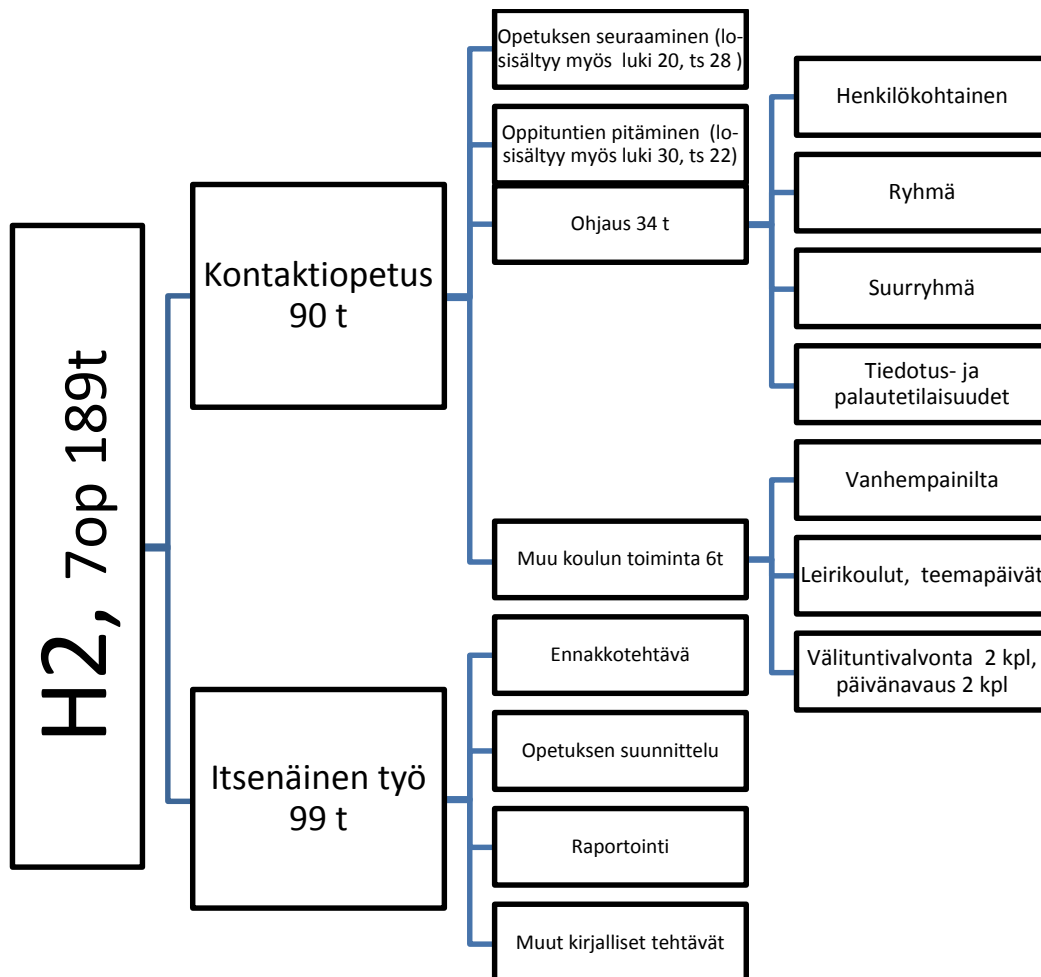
H2, 7op 189t

Kontaktiopetus 90 t

Opetuksen seuraaminen (lo-sisältyy myös luki 20, ts 28 )

Oppituntien pitäminen (lo-sisältyy myös luki 30, ts 22)

Ohjaus 34 t

Henkilökohtainen

Ryhmä

Suurryhmä

Tiedotus- ja palautetilaisuudet

Muu koulun toiminta 6t

Vanhempainilta

Leirikoulut, teemapäivät

Välituntivalvonta 2 kpl, päivänavaus 2 kpl

Itsenäinen työ 99 t

Ennakkotehtävä

Opetuksen suunnittelu

Raportointi

Muut kirjalliset tehtävät